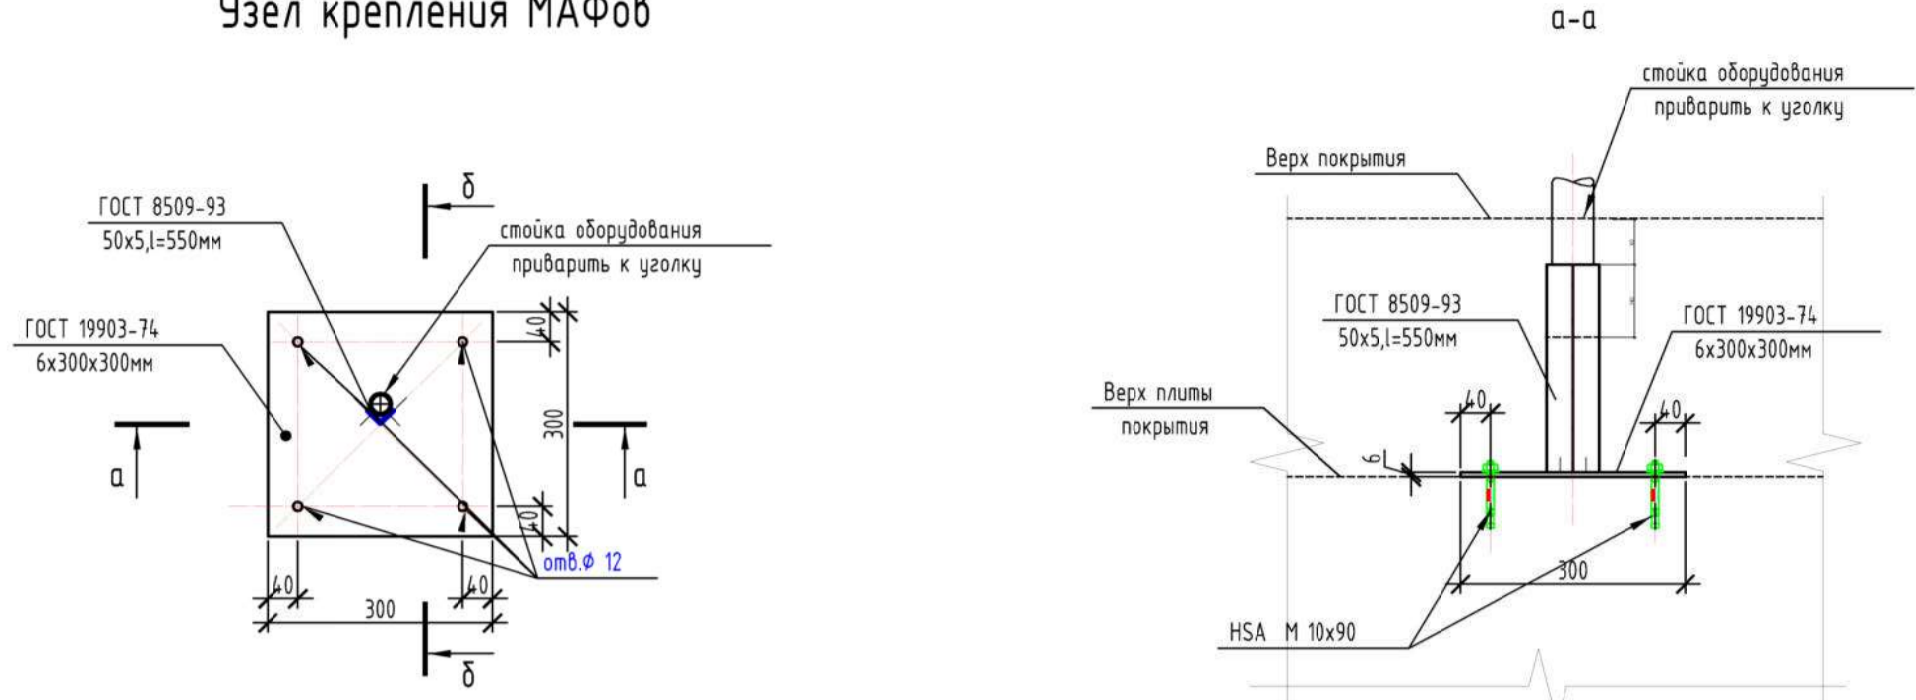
Узел крепления МАФов

б

ГОСТ 8509-93
50x5,l=550мм

стойка оборудования
приварить к уголку

ГОСТ 19903-74
6x300x300мм

40

300

а

а

40

отв.ф 12

40

40

300

б

а-а

стойка оборудования
приварить к уголку

Верх покрытия

ГОСТ 8509-93
50x5,l=550мм

ГОСТ 19903-74
6x300x300мм

Верх плиты
покрытия

40

40

6

300

HSA M 10x90